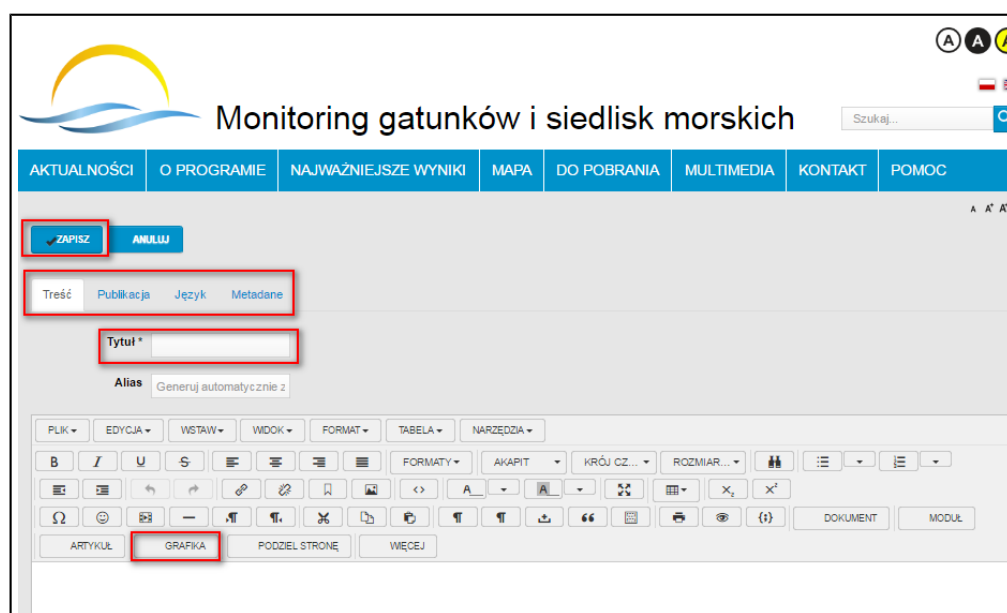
A A A

Monitoring gatunków i siedlisk morskich

Szukaj...

AKTUALNOŚCI | O PROGRAMIE | NAJWAŻNIEJSZE WYNIKI | MAPA | DO POBRANIA | MULTIMEDIA | KONTAKT | POMOC

A A A

ZAPISZ | ANULUJ

Treść | Publikacja | Język | Metadane

Tytuł *

Alias Generuj automatycznie z

PLIK | EDYCJA | WSTAW | WIDOK | FORMAT | TABELA | NARZĘDZIA

B I U S FORMATY AKAPIT KRÓJ CZ... ROZMIAR...

A A

DOKUMENT MODUŁ

ARTYKUŁ | GRAFIKA | PODZIEL STRONĘ | WIĘCEJ